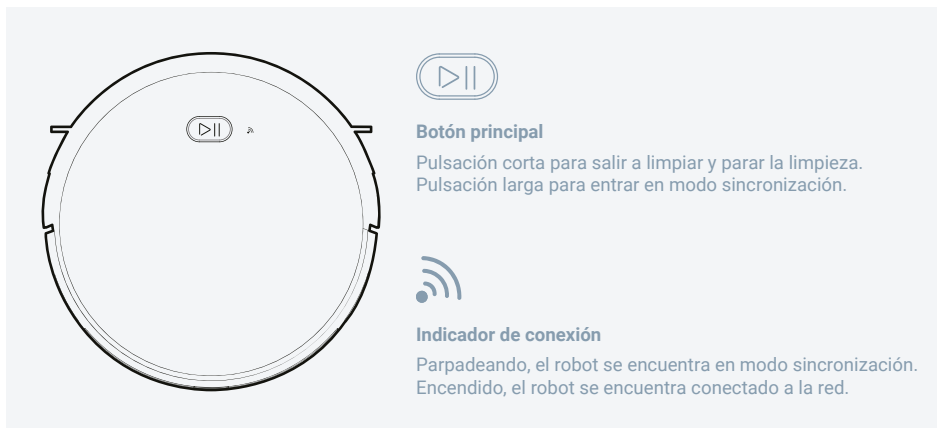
Botón principal

Pulsación corta para salir a limpiar y parar la limpieza. Pulsación larga para entrar en modo sincronización.

Indicador de conexión

Parpadeando, el robot se encuentra en modo sincronización. Encendido, el robot se encuentra conectado a la red.